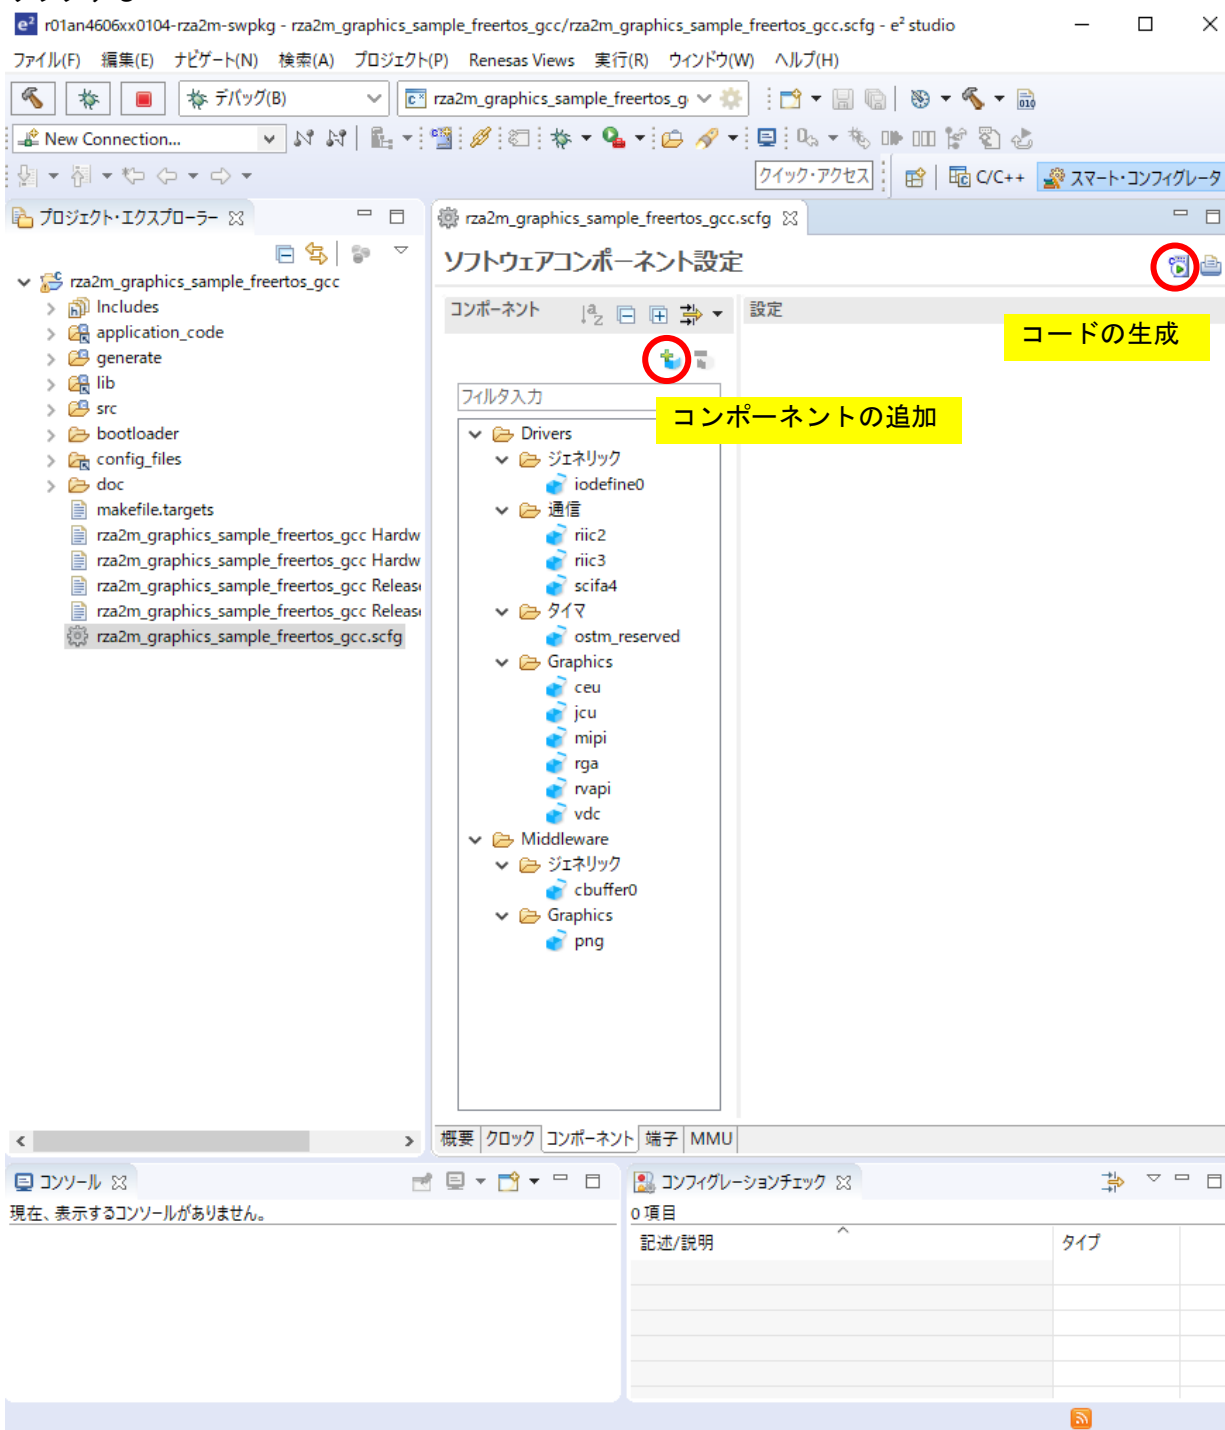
r01an4606xx0104-rza2m-swpkg - rza2m_graphics_sample_freertos_gcc/rza2m_graphics_sample_freertos_gcc.scfg - e² studio

ファイル(F) 編集(E) ナビゲート(N) 検索(A) プロジェクト(P) Renesas Views 実行(R) ウィンドウ(W) ヘルプ(H)

デバッグ(B)

rza2m_graphics_sample_freertos_g

New Connection...

クイック・アクセス

C/C++

スマート・コンフィグレータ

プロジェクト・エクスプローラー

rza2m_graphics_sample_freertos_gcc
Includes
application_code
generate
lib
src
bootloader
config_files
doc
makefile.targets
rza2m_graphics_sample_freertos_gcc Hardw
rza2m_graphics_sample_freertos_gcc Hardw
rza2m_graphics_sample_freertos_gcc Releas
rza2m_graphics_sample_freertos_gcc Releas
rza2m_graphics_sample_freertos_gcc.scfg

rza2m_graphics_sample_freertos_gcc.scfg

ソフトウェアコンポーネント設定

コンポーネント

設定

コードの生成

フィルタ入力

コンポーネントの追加

Drivers
ジェネリック
iodefine0
通信
riic2
riic3
scifa4
タイマ
ostm_reserved
Graphics
ceu
jcu
mipi
rga
rvapi
vdc
Middleware
ジェネリック
cbuffer0
Graphics
png

概要 クロック コンポーネント 端子 MMU

コンソール

現在、表示するコンソールがありません。

コンフィグレーションチェック

0 項目

| 記述/説明 | タイプ |
|---|---|
| | |
| | |
| | |